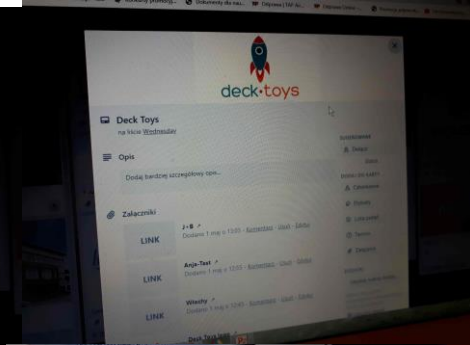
deck·toys

Deck Toys
na liście Wednesday

Opis
Dodaj bardziej szczegółowy opis...

Załączniki

LINK
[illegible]
Dodano 1 maj o 13:05 - Komentarz - Usuń - Edytuj

LINK
Anja-Test
Dodano 1 maj o 13:05 - Komentarz - Usuń - Edytuj

LINK
Wiechy
Dodano 1 maj o 13:05 - Komentarz - Usuń - Edytuj

Deck Toys